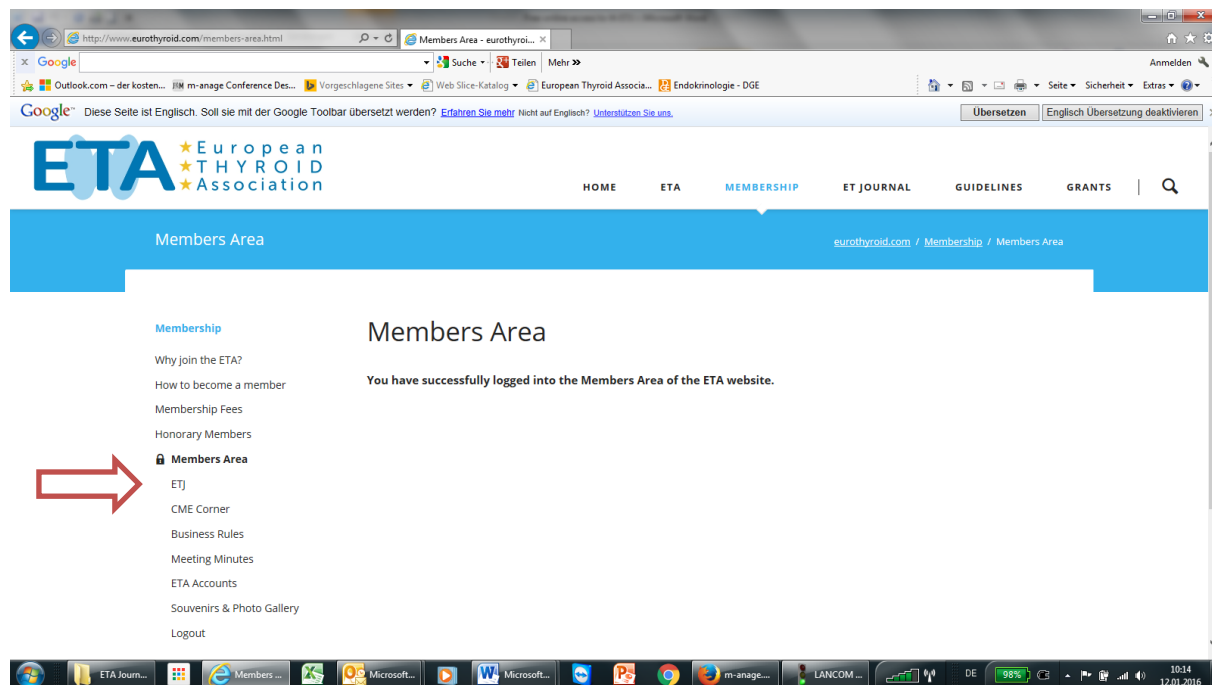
http://www.eurothyroid.com/members-area.html

Members Area - eurothyroi... ×

Google

Suche ▾ Teilen Mehr »

Anmelden

Outlook.com – der kosten... m-anage Conference Des... Vorgeschlagene Sites ▾ Web Slice-Katalog ▾ European Thyroid Associa... Endokrinologie - DGE

Seite ▾ Sicherheit ▾ Extras ▾

Google™ Diese Seite ist Englisch. Soll sie mit der Google Toolbar übersetzt werden? Erfahren Sie mehr Nicht auf Englisch? Unterstützen Sie uns.

Übersetzen Englisch Übersetzung deaktivieren

ETA European THYROID Association

HOME ETA MEMBERSHIP ET JOURNAL GUIDELINES GRANTS

Members Area

eurothyroid.com / Membership / Members Area

Membership

Why join the ETA?

How to become a member

Membership Fees

Honorary Members

Members Area

ETJ

CME Corner

Business Rules

Meeting Minutes

ETA Accounts

Souvenirs & Photo Gallery

Logout

Members Area

You have successfully logged into the Members Area of the ETA website.

ETA Journ... Members ... Microsoft... Microsoft... m-anage.... LANCOM ... DE 98% 10:14 12.01.2016